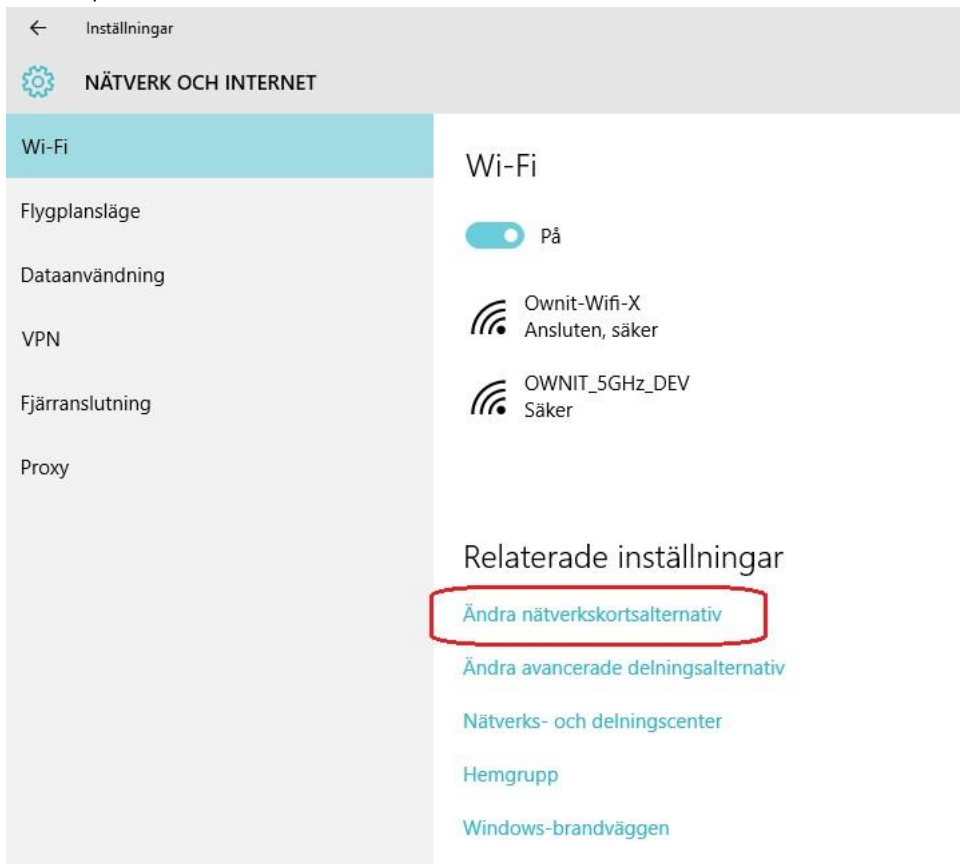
← Inställningar

NÄTVERK OCH INTERNET

Wi-Fi

Flygplansläge

Dataanvändning

VPN

Fjärranslutning

Proxy

Wi-Fi

På

Ownit-Wifi-X
Ansluten, säker

OWNIT_5GHz_DEV
Säker

Relaterade inställningar

Ändra nätverkskortsalternativ

Ändra avancerade delningsalternativ

Nätverks- och delningscenter

Hemgrupp

Windows-brandväggen